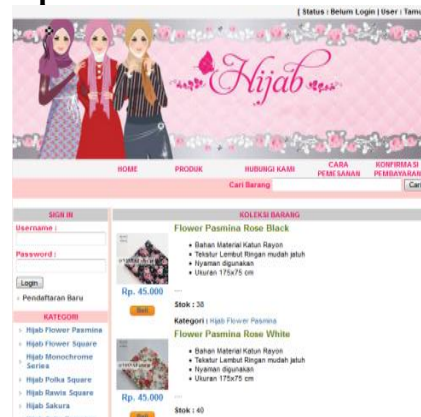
[ Status : Belum Login | User : Tamu

Hijab

HOME PRODUK HUBUNGI KAMI CARA PEMESANAN KONFIRMASI PEMBAYARAN

Cari Barang Cari

SIGN IN

Username :

Password :

Login

› Pendaftaran Baru

KATEGORI

› Hijab Flower Pasmina
› Hijab Flower Square
› Hijab Monochrome Series
› Hijab Polka Square
› Hijab Rawis Square
› Hijab Sakura

KOLEKSI BARANG

Flower Pasmina Rose Black

• Bahan Material Katun Rayon
• Tekstur Lembut Ringan mudah jatuh
• Nyaman digunakan
• Ukuran 175x75 cm

...

Rp. 45.000

Beli

Stok : 38

Kategori : Hijab Flower Pasmina

Flower Pasmina Rose White

• Bahan Material Katun Rayon
• Tekstur Lembut Ringan mudah jatuh
• Nyaman digunakan
• Ukuran 175x75 cm

...

Rp. 45.000

Beli

Stok : 40